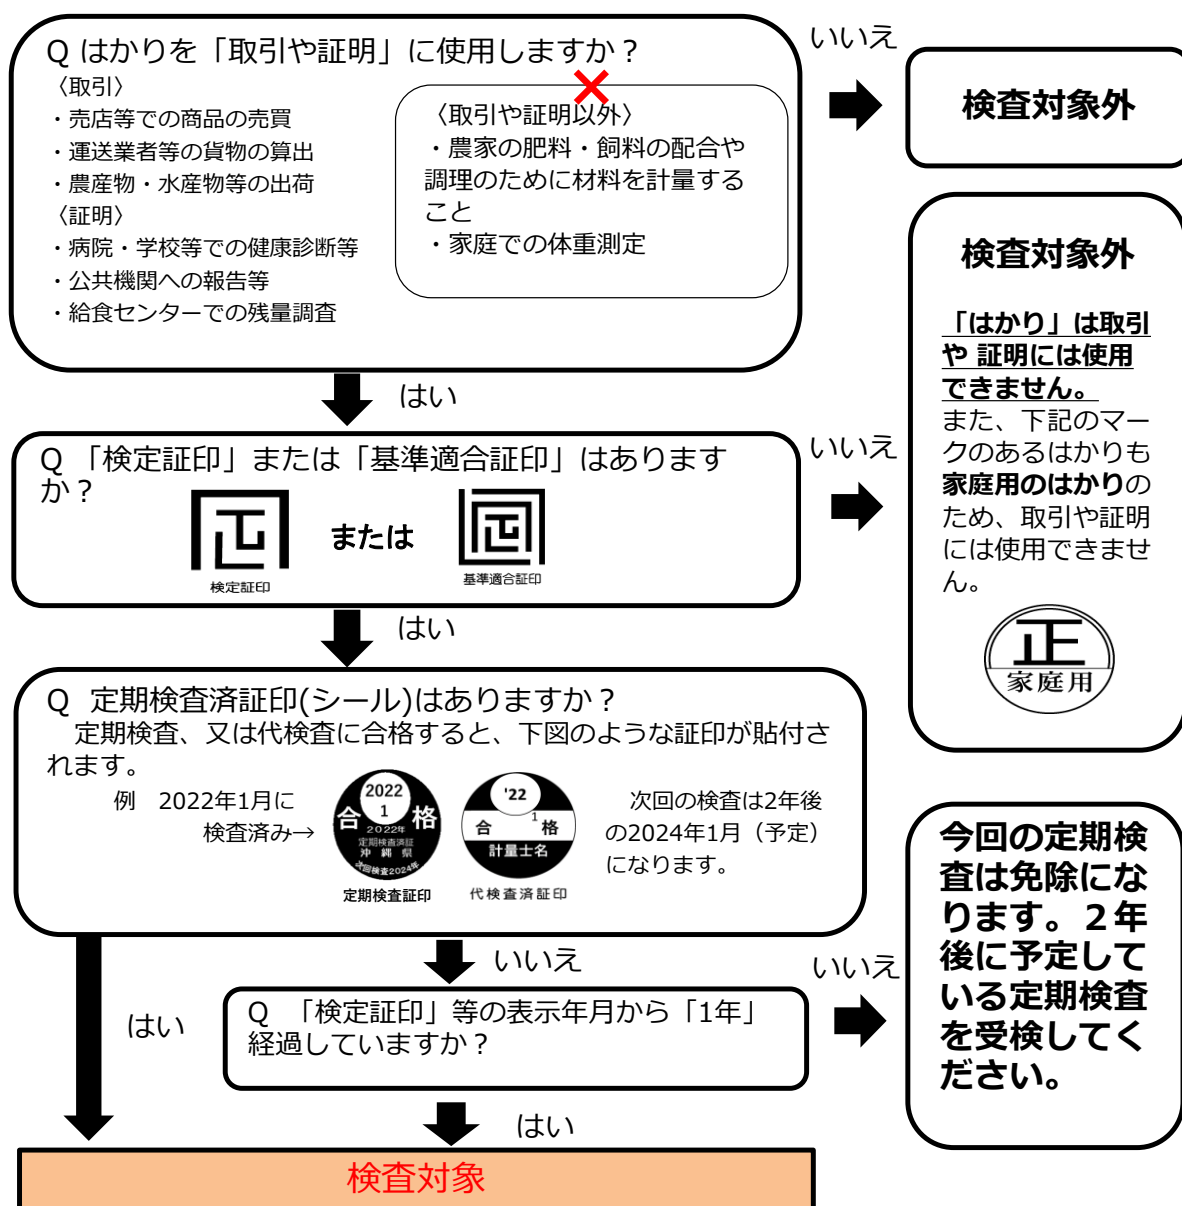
Q はかりを「取引や証明」に使用しますか？
〈取引〉
・売店等での商品の売買
・運送業者等の貨物の算出
・農産物・水産物等の出荷
〈証明〉
・病院・学校等での健康診断等
・公共機関への報告等
・給食センターでの残量調査

〈取引や証明以外〉
・農家の肥料・飼料の配合や調理のために材料を計量すること
・家庭での体重測定

いいえ

検査対象外

はい

Q 「検定証印」または「基準適合証印」はありますか？

検定証印

または

基準適合証印

いいえ

検査対象外

「はかり」は取引や 証明には使用できません。
また、下記のマークのあるはかりも家庭用のはかりのため、取引や証明には使用できません。

正
家庭用

はい

Q 定期検査済証印(シール)はありますか？
定期検査、又は代検査に合格すると、下図のような証印が貼付されます。
例 2022年1月に検査済み→

2022 1 合 格 2022年 定期検査済証 沖縄県 次回検査2024年
定期検査証印

'22 1 合 格 計量士名
代検査済証印

次回の検査は2年後の2024年1月（予定）になります。

今回の定期検査は免除になります。２年後に予定している定期検査を受検してください。

いいえ

はい

Q 「検定証印」等の表示年月から「1年」経過していますか？

いいえ

はい

検査対象